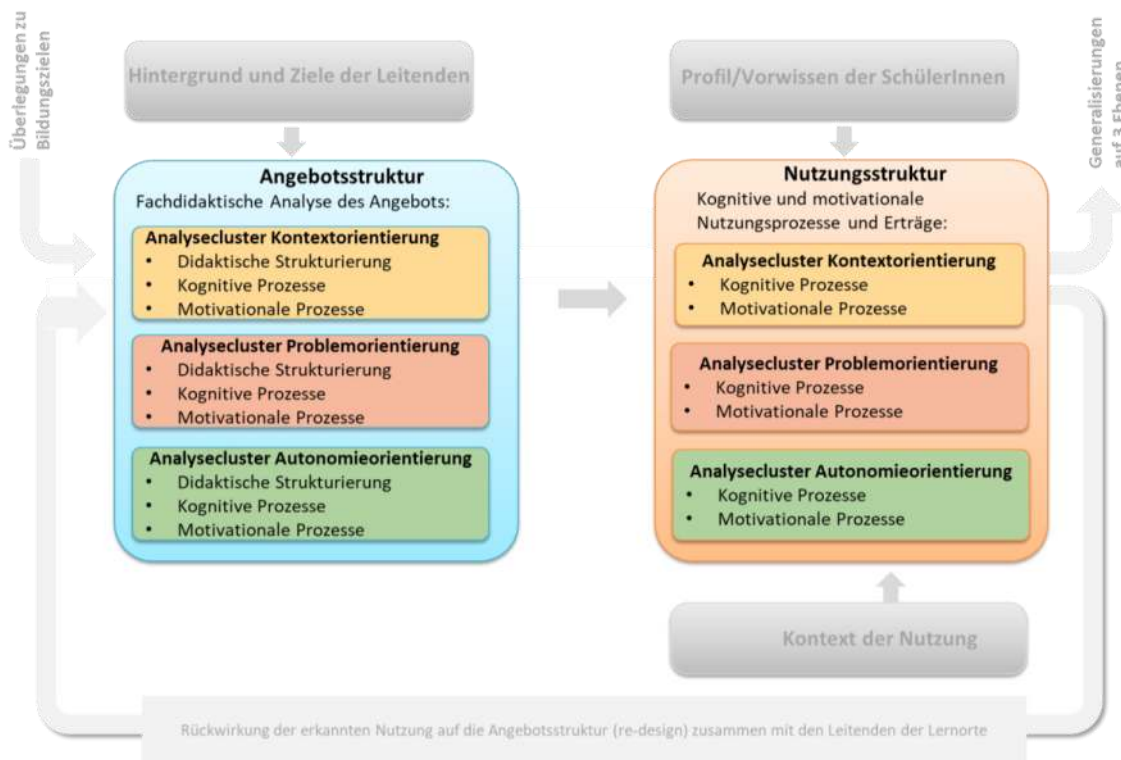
Überlegungen zu Bildungszielen

Hintergrund und Ziele der Leitenden

Angebotsstruktur
Fachdidaktische Analyse des Angebots:

Analysecluster Kontextorientierung
• Didaktische Strukturierung
• Kognitive Prozesse
• Motivationale Prozesse

Analysecluster Problemorientierung
• Didaktische Strukturierung
• Kognitive Prozesse
• Motivationale Prozesse

Analysecluster Autonomieorientierung
• Didaktische Strukturierung
• Kognitive Prozesse
• Motivationale Prozesse

Profil/Vorwissen der SchülerInnen

Generalisierungen auf 3 Ebenen

Nutzungsstruktur
Kognitive und motivationale Nutzungsprozesse und Erträge:

Analysecluster Kontextorientierung
• Kognitive Prozesse
• Motivationale Prozesse

Analysecluster Problemorientierung
• Kognitive Prozesse
• Motivationale Prozesse

Analysecluster Autonomieorientierung
• Kognitive Prozesse
• Motivationale Prozesse

Kontext der Nutzung

Rückwirkung der erkannten Nutzung auf die Angebotsstruktur (re-design) zusammen mit den Leitenden der Lernorte